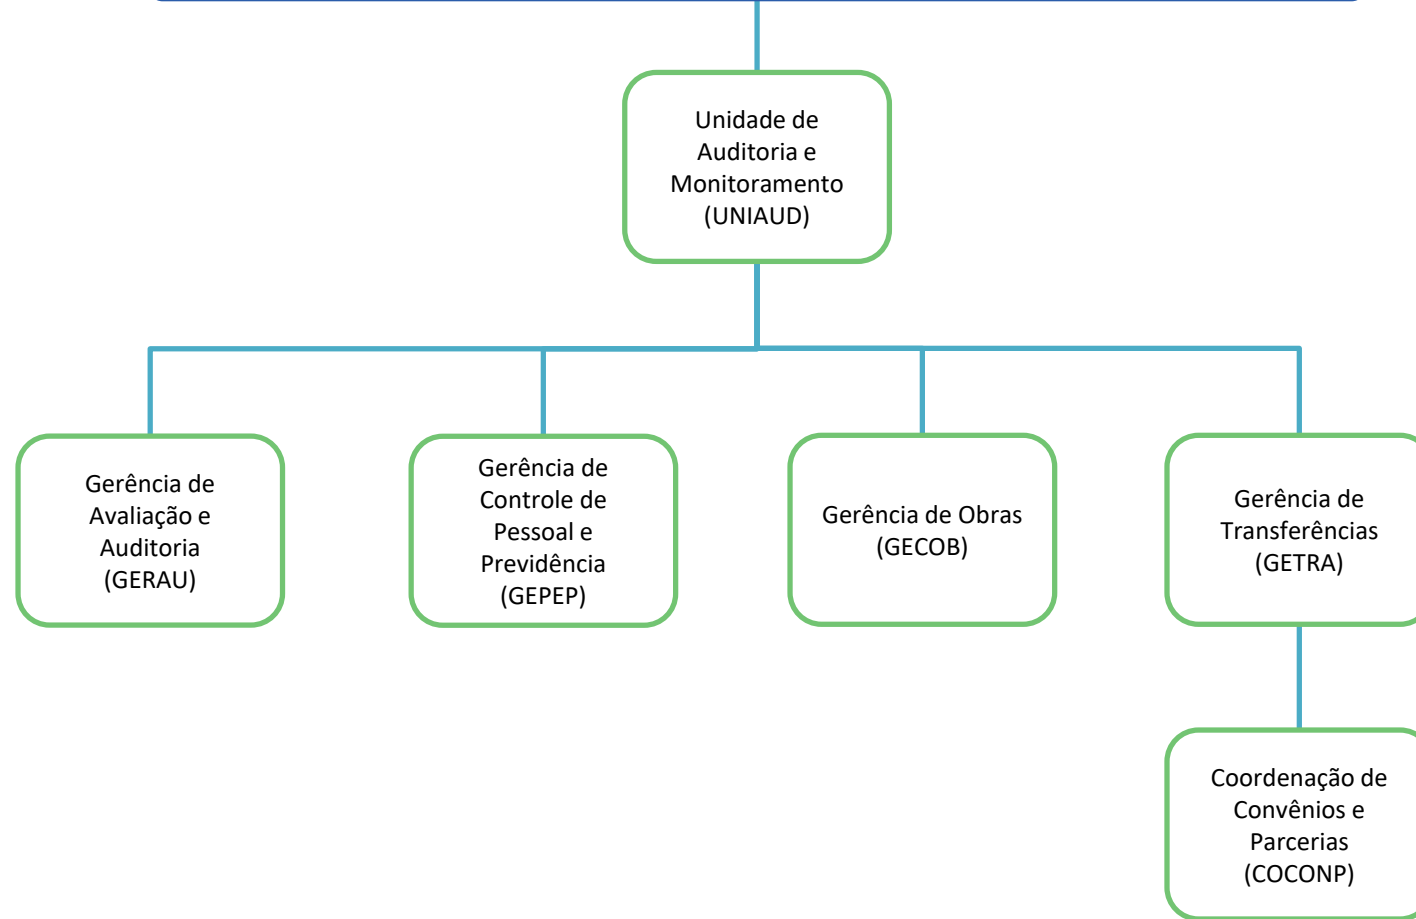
Unidade de Auditoria e Monitoramento (UNIAUD)

Gerência de Avaliação e Auditoria (GERAU)

Gerência de Controle de Pessoal e Previdência (GEPEP)

Gerência de Obras (GECOB)

Gerência de Transferências (GETRA)

Coordenação de Convênios e Parcerias (COCONP)